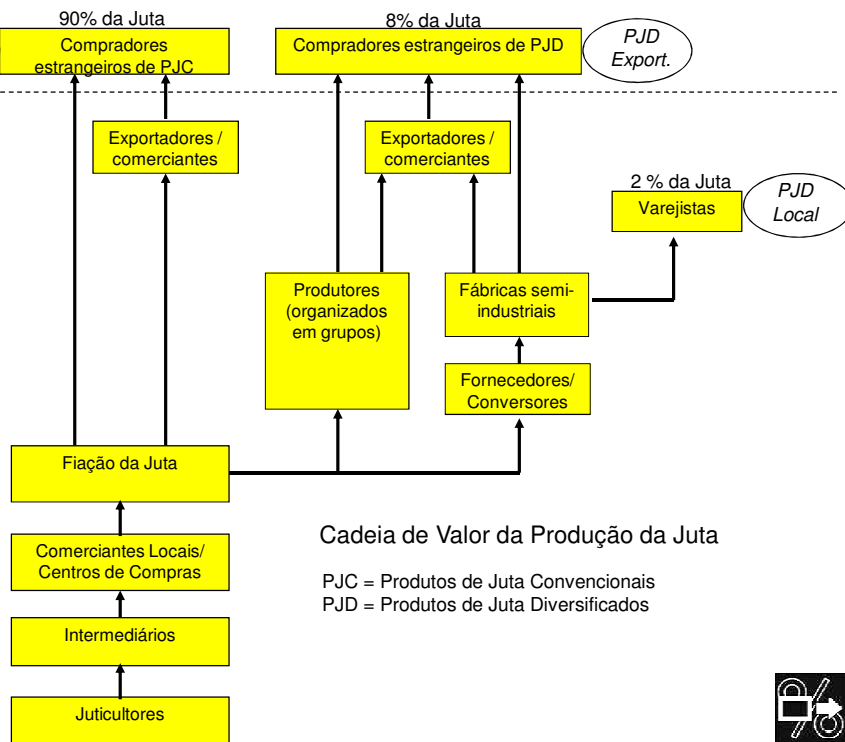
90% da Juta
Compradores estrangeiros de PJC

8% da Juta
Compradores estrangeiros de PJD

PJD Export.

Exportadores / comerciantes

Exportadores / comerciantes

2 % da Juta
Varejistas

PJD Local

Produtores (organizados em grupos)

Fábricas semi-industriais

Fornecedores/ Conversores

Fiação da Juta

Comerciantes Locais/ Centros de Compras

Intermediários

Juticultores

Cadeia de Valor da Produção da Juta

PJC = Produtos de Juta Convencionais
PJD = Produtos de Juta Diversificados